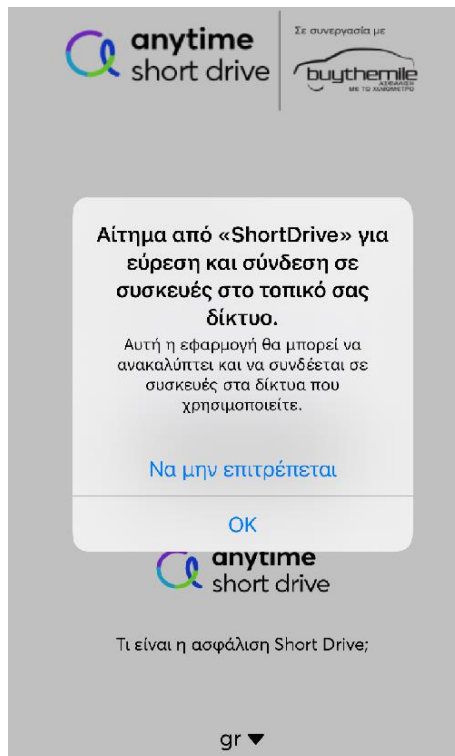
anytime short drive

Σε συνεργασία με

buythemile
ΑΣΦΑΛΙΣΗ ΜΕ ΤΟ ΧΙΛΙΟΜΕΤΡΟ

Αίτημα από «ShortDrive» για εύρεση και σύνδεση σε συσκευές στο τοπικό σας δίκτυο.

Αυτή η εφαρμογή θα μπορεί να ανακαλύπτει και να συνδέεται σε συσκευές στα δίκτυα που χρησιμοποιείτε.

Να μην επιτρέπεται

OK

anytime short drive

Τι είναι η ασφάλιση Short Drive;

gr ▾